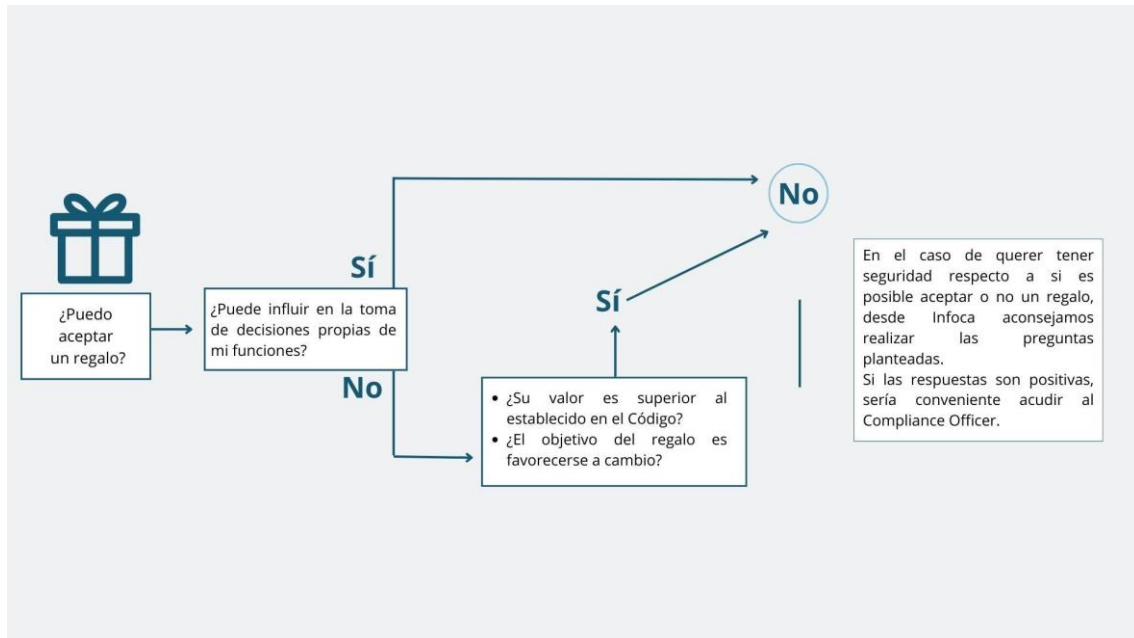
¿Puedo aceptar un regalo?

¿Puede influir en la toma de decisiones propias de mi funciones?

Sí

No

No

Sí

• ¿Su valor es superior al establecido en el Código?
• ¿El objetivo del regalo es favorecerse a cambio?

En el caso de querer tener seguridad respecto a si es posible aceptar o no un regalo, desde Infoca aconsejamos realizar las preguntas planteadas.
Si las respuestas son positivas, sería conveniente acudir al Compliance Officer.